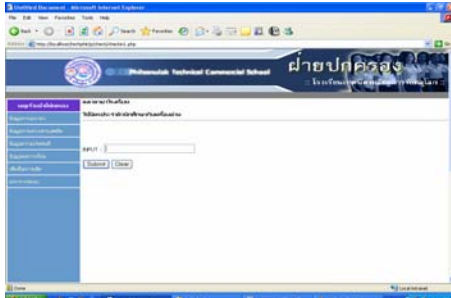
Untitled Document - Microsoft Internet Explorer
File Edit View Favorites Tools Help
Back Search Favorites
Address http://localhost/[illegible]
Phitsanulok Technical Commercial School
ฝ่ายปกครอง
โรงเรียน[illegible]
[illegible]
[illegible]
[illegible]
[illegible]
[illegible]
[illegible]
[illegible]
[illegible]
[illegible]
รหัส :
Submit Clear
Done
Local intranet